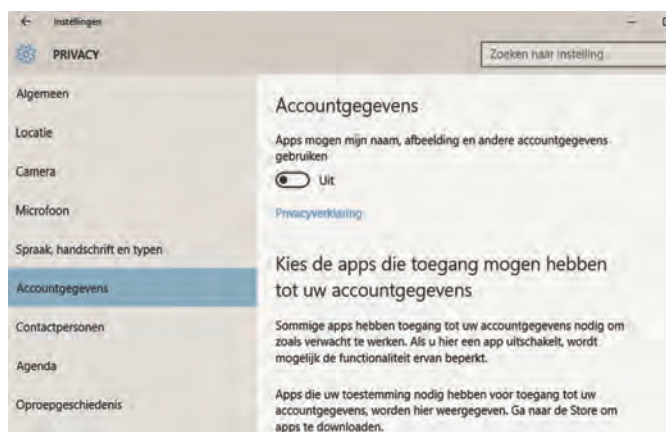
← Instellingen

PRIVACY

Zoeken naar instelling

Algemeen

Locatie

Camera

Microfoon

Spraak, handschrift en typen

Accountgegevens

Contactpersonen

Agenda

Oproepgeschiedenis

Accountgegevens

Apps mogen mijn naam, afbeelding en andere accountgegevens gebruiken

Uit

Privacyverklaring

Kies de apps die toegang mogen hebben tot uw accountgegevens

Sommige apps hebben toegang tot uw accountgegevens nodig om zoals verwacht te werken. Als u hier een app uitschakelt, wordt mogelijk de functionaliteit ervan beperkt.

Apps die uw toestemming nodig hebben voor toegang tot uw accountgegevens, worden hier weergegeven. Ga naar de Store om apps te downloaden.